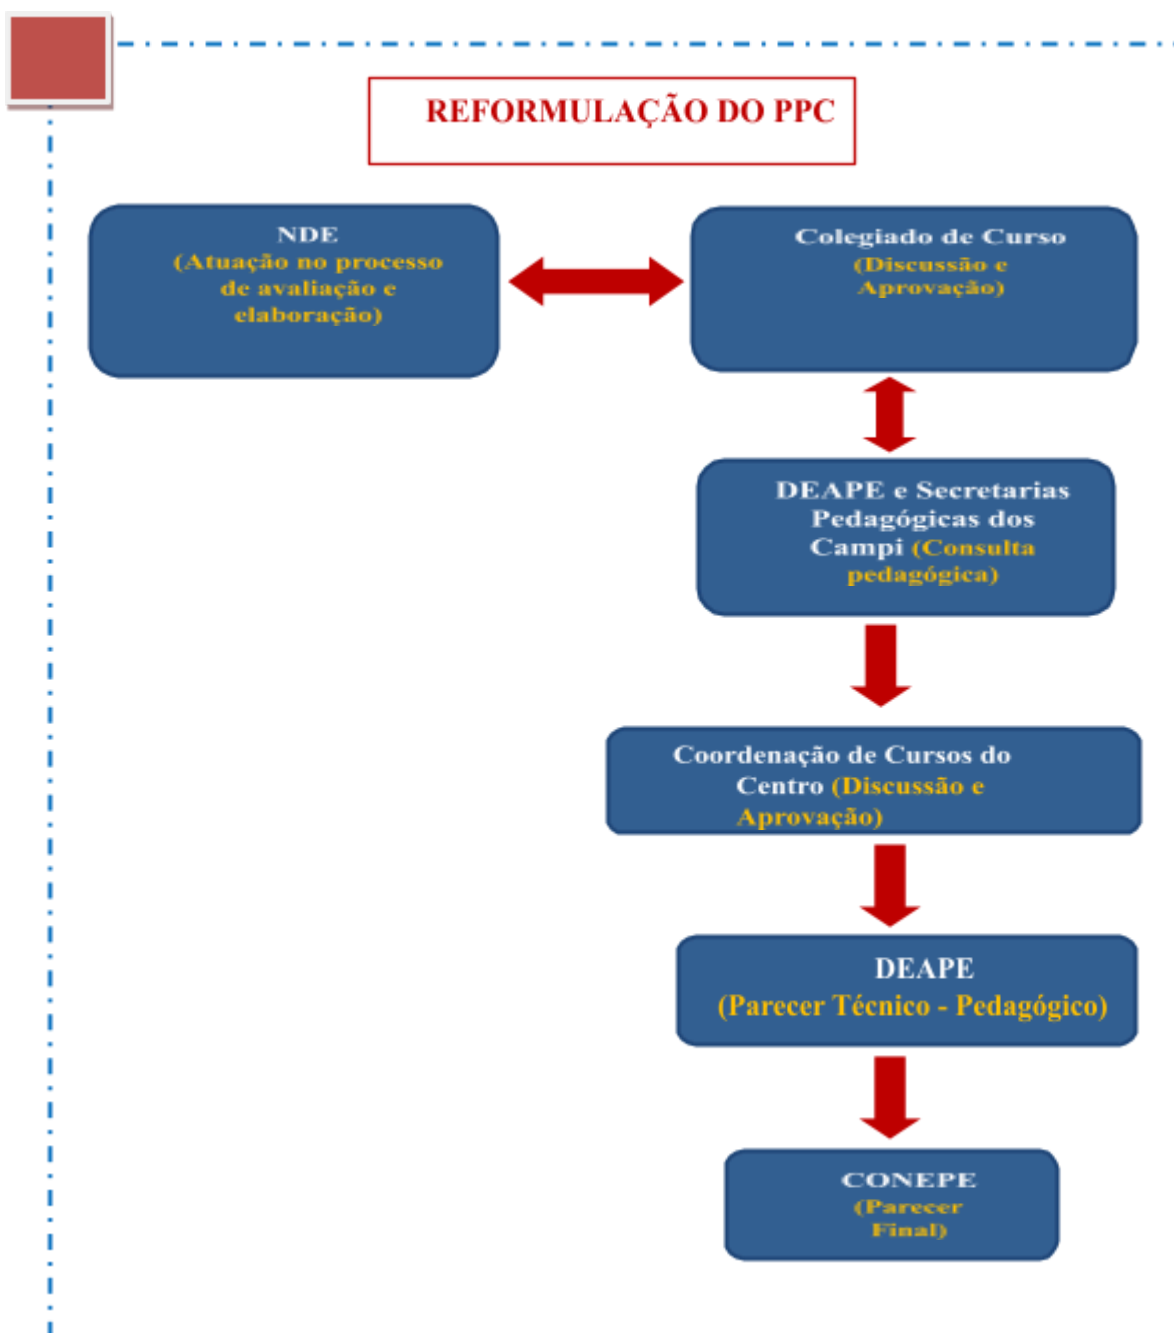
REFORMULAÇÃO DO PPC

NDE
(Atuação no processo de avaliação e elaboração)

Colegiado de Curso
(Discussão e Aprovação)

DEAPE e Secretarias Pedagógicas dos Campi (Consulta pedagógica)

Coordenação de Cursos do Centro (Discussão e Aprovação)

DEAPE
(Parecer Técnico - Pedagógico)

CONEPE
(Parecer Final)